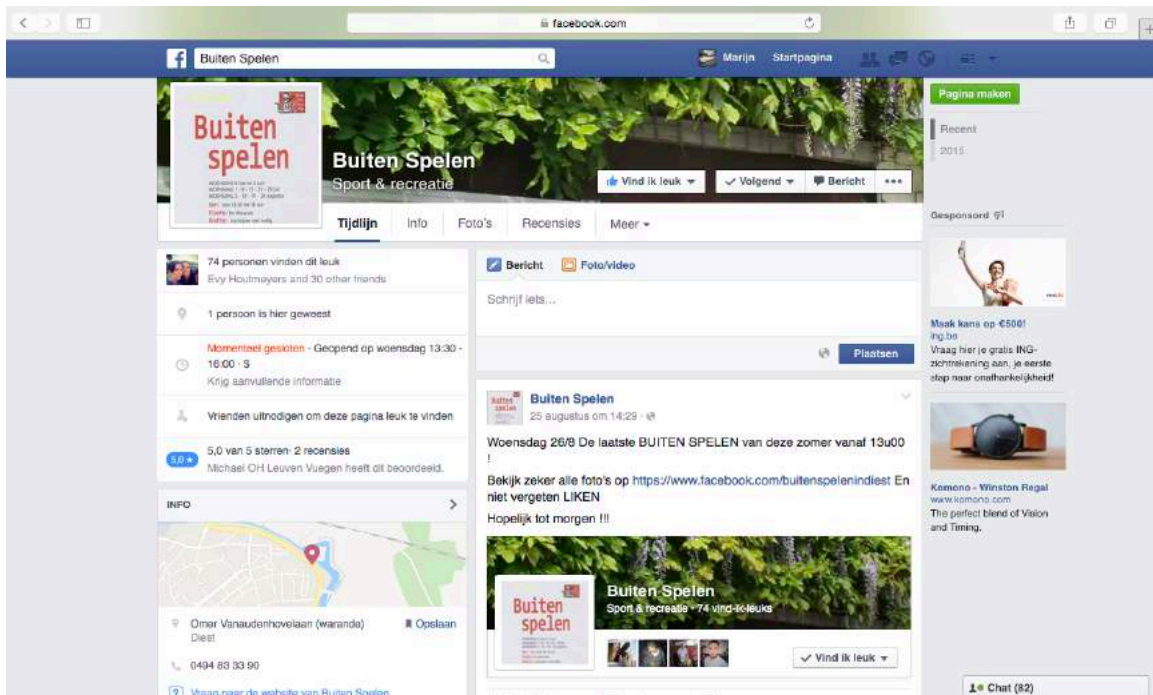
facebook.com

Buiten Spelen

Marijn Startpagina

Pagina maken

Recent
2015

Buiten spelen

Buiten Spelen
Sport & recreatie

Vind ik leuk ▾ Volgend ▾ Bericht •••

Tijdlijn Info Foto's Recensies Meer ▾

Gesponsord

74 personen vinden dit leuk
Evy Houtmayers and 30 other friends

1 persoon is hier geweest

Momenteel gesloten · Geopend op woensdag 13:30 - 16:00 · $
Krijg aanvullende informatie

Vrienden uitnodigen om deze pagina leuk te vinden

5,0 van 5 sterren · 2 recensies
Michael OH Leuven Vuegen heeft dit beoordeeld.

INFO

Omer Vanaudenhovelaan (warande) Diest
Opslaan

0494 83 33 90

Vraag naar de website van Buiten Spelen

Bericht Foto/video

Schrijf iets...

Plaatsen

Buiten Spelen
25 augustus om 14:29 ·

Woensdag 26/8 De laatste BUITEN SPELEN van deze zomer vanaf 13u00 !

Bekijk zeker alle foto's op https://www.facebook.com/buitenspelenindiest En niet vergeten LIKEN

Hopelijk tot morgen !!!

Buiten spelen

Buiten Spelen
Sport & recreatie · 74 vind-ik-leuks

Vind ik leuk ▾

Maak kans op €500!
ing.be
Vraag hier je gratis ING-zichtrekening aan, je eerste stap naar onafhankelijkheid!

Komono - Winston Regal
www.komono.com
The perfect blend of Vision and Timing.

Chat (82)